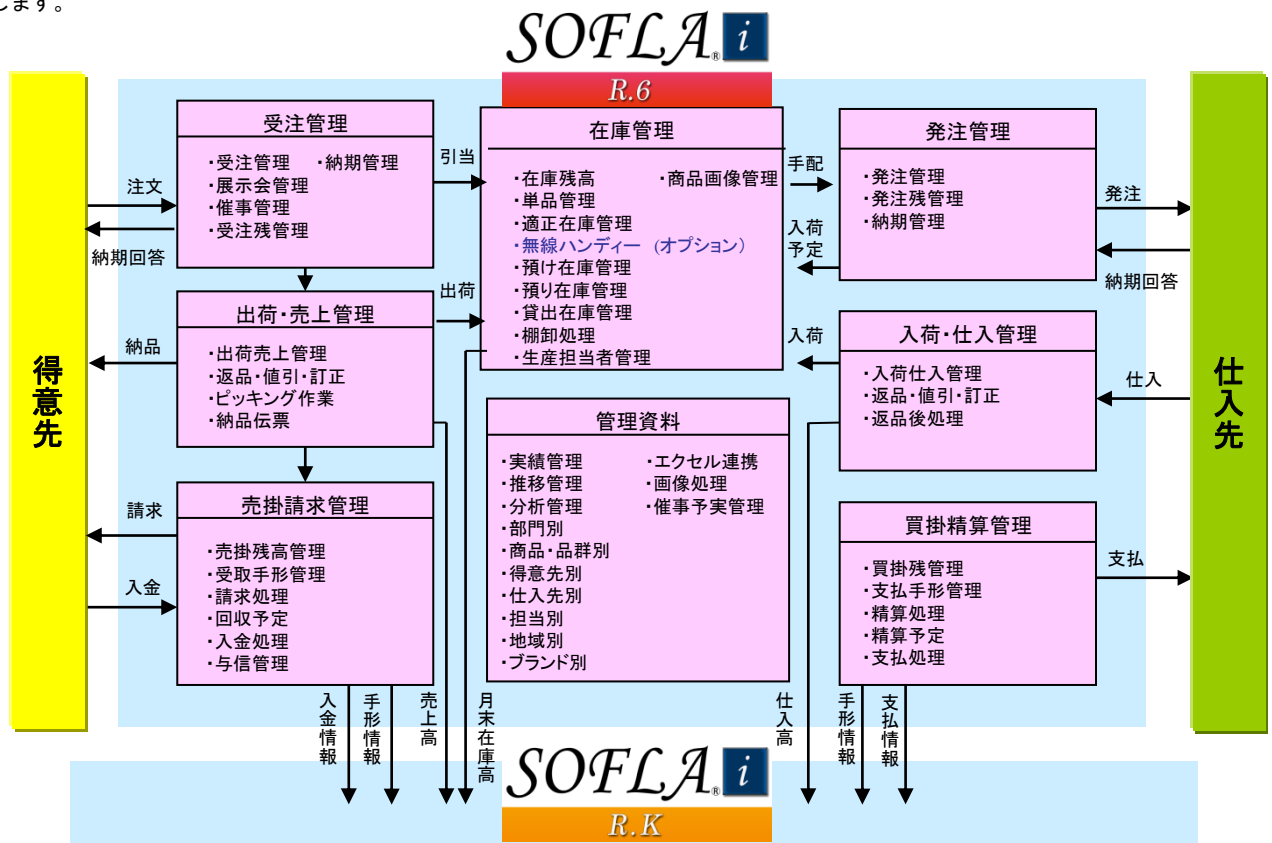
します。

SOFLA® i
R.6

得意先

注文
納期回答
納品
請求
入金

受注管理
・受注管理 ・納期管理
・展示会管理
・催事管理
・受注残管理

引当

出荷・売上管理
・出荷売上管理
・返品・値引・訂正
・ピッキング作業
・納品伝票

出荷

売掛請求管理
・売掛残高管理
・受取手形管理
・請求処理
・回収予定
・入金処理
・与信管理

在庫管理
・在庫残高 ・商品画像管理
・単品管理
・適正在庫管理
・無線ハンディー（オプション）
・預け在庫管理
・預り在庫管理
・貸出在庫管理
・棚卸処理
・生産担当者管理

管理資料
・実績管理 ・エクセル連携
・推移管理 ・画像処理
・分析管理 ・催事予実管理
・部門別
・商品・品群別
・得意先別
・仕入先別
・担当別
・地域別
・ブランド別

手配
入荷予定
入荷

発注管理
・発注管理
・発注残管理
・納期管理

発注
納期回答

入荷・仕入管理
・入荷仕入管理
・返品・値引・訂正
・返品後処理

仕入

買掛精算管理
・買掛残管理
・支払手形管理
・精算処理
・精算予定
・支払処理

支払

仕入先

入金情報
手形情報
売上高
月末在庫高
仕入高
手形情報
支払情報

SOFLA® i
R.K